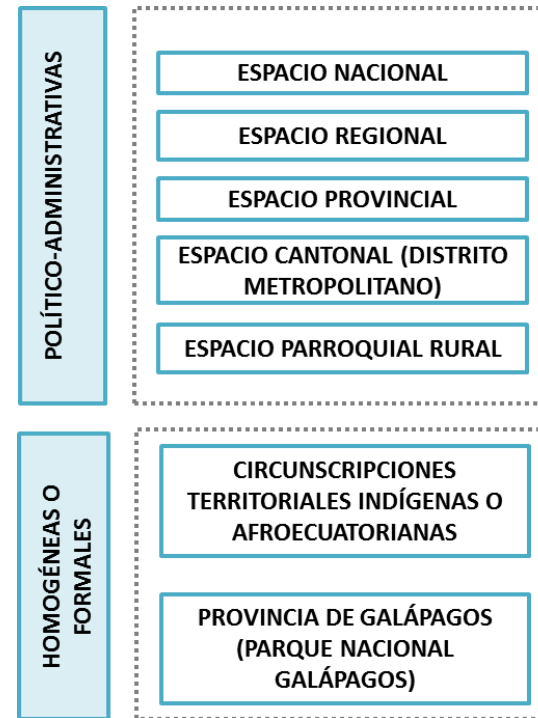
POLÍTICO-ADMINISTRATIVAS

ESPACIO NACIONAL

ESPACIO REGIONAL

ESPACIO PROVINCIAL

ESPACIO CANTONAL (DISTRITO METROPOLITANO)

ESPACIO PARROQUIAL RURAL

HOMOGÉNEAS O FORMALES

CIRCUNSCRIPCIONES TERRITORIALES INDÍGENAS O AFROECUATORIANAS

PROVINCIA DE GALÁPAGOS (PARQUE NACIONAL GALÁPAGOS)